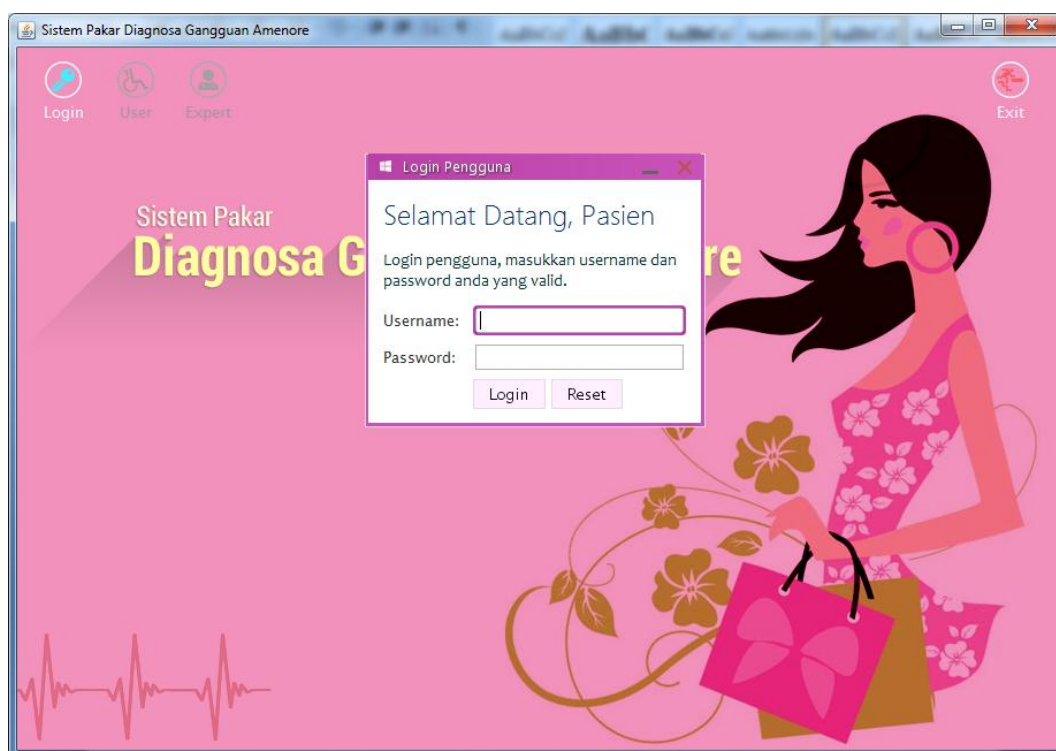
Sistem Pakar Diagnosa Gangguan Amenore

Login User Expert

Exit

Sistem Pakar
Diagnosa G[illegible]re

Login Pengguna

Selamat Datang, Pasien

Login pengguna, masukkan username dan password anda yang valid.

Username:

Password:

Login Reset